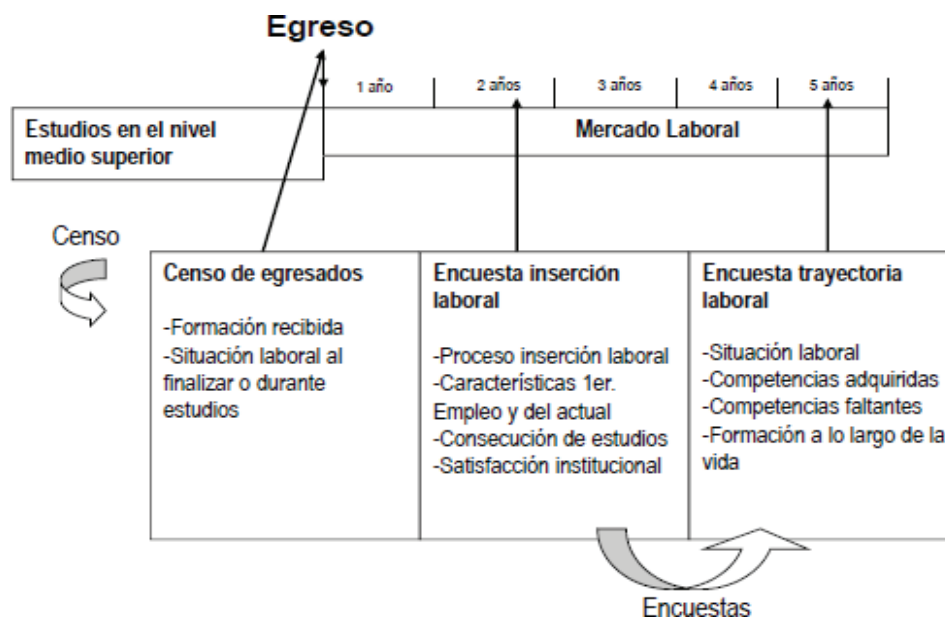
Egreso

1 año
2 años
3 años
4 años
5 años

Estudios en el nivel medio superior

Mercado Laboral

Censo

Censo de egresados

-Formación recibida
-Situación laboral al finalizar o durante estudios

Encuesta inserción laboral

-Proceso inserción laboral
-Características 1er. Empleo y del actual
-Consecución de estudios
-Satisfacción institucional

Encuesta trayectoria laboral

-Situación laboral
-Competencias adquiridas
-Competencias faltantes
-Formación a lo largo de la vida

Encuestas